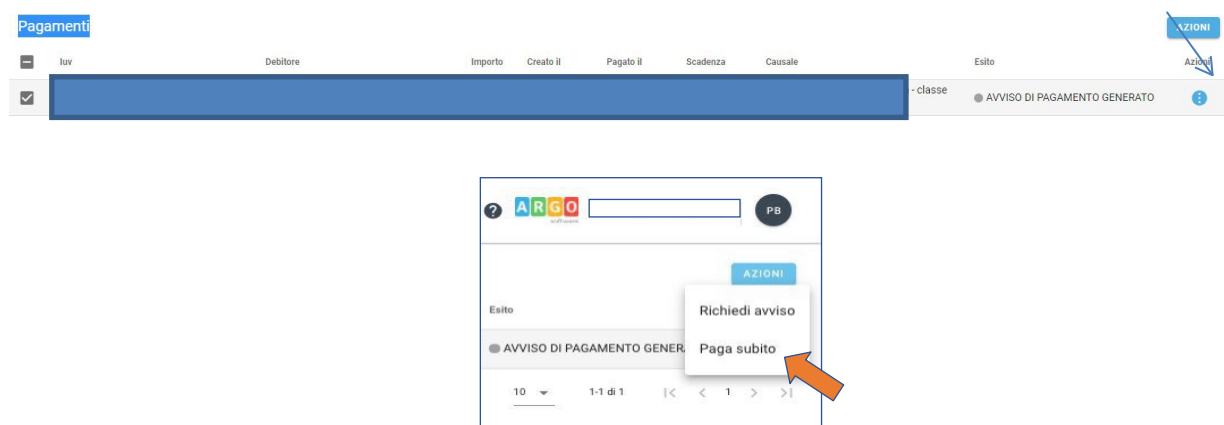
Pagamenti

AZIONI

| | Iuv | Debitore | Importo | Creato il | Pagato il | Scadenza | Causale | Esito | Azioni |
|---|---|---|---|---|---|---|---|---|---|
| | | | | | | | - classe | AVVISO DI PAGAMENTO GENERATO | |

ARGO software

PB

AZIONI

Esito

AVVISO DI PAGAMENTO GENERA

Richiedi avviso

Paga subito

10

1-1 di 1

1